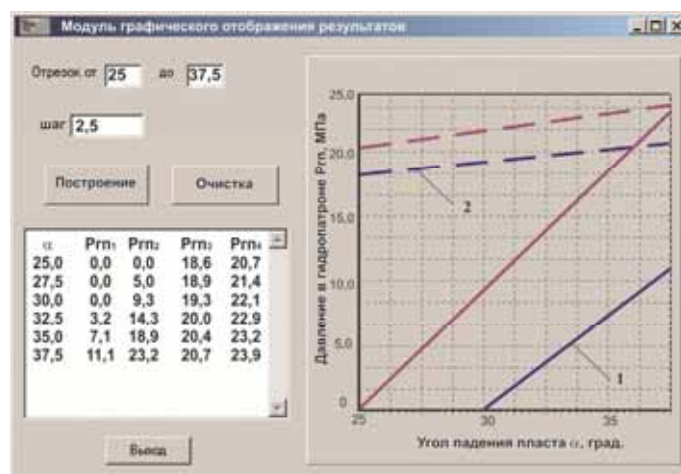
Модуль графического отображения результатов

Отрезок от 25 до 37,5

шаг 2,5

Построение

Очистка

| α | Prn₁ | Prn₂ | Prn₃ | Prn₄ |
|---|---|---|---|---|
| 25,0 | 0,0 | 0,0 | 18,6 | 20,7 |
| 27,5 | 0,0 | 5,0 | 18,9 | 21,4 |
| 30,0 | 0,0 | 9,3 | 19,3 | 22,1 |
| 32,5 | 3,2 | 14,3 | 20,0 | 22,9 |
| 35,0 | 7,1 | 18,9 | 20,4 | 23,2 |
| 37,5 | 11,1 | 23,2 | 20,7 | 23,9 |

Выход

25,0
20,0
15,0
10,0
5,0
0
Давление в гидропатроне Prn, МПа
2
1
25
30
35
Угол падения пласта α, град.